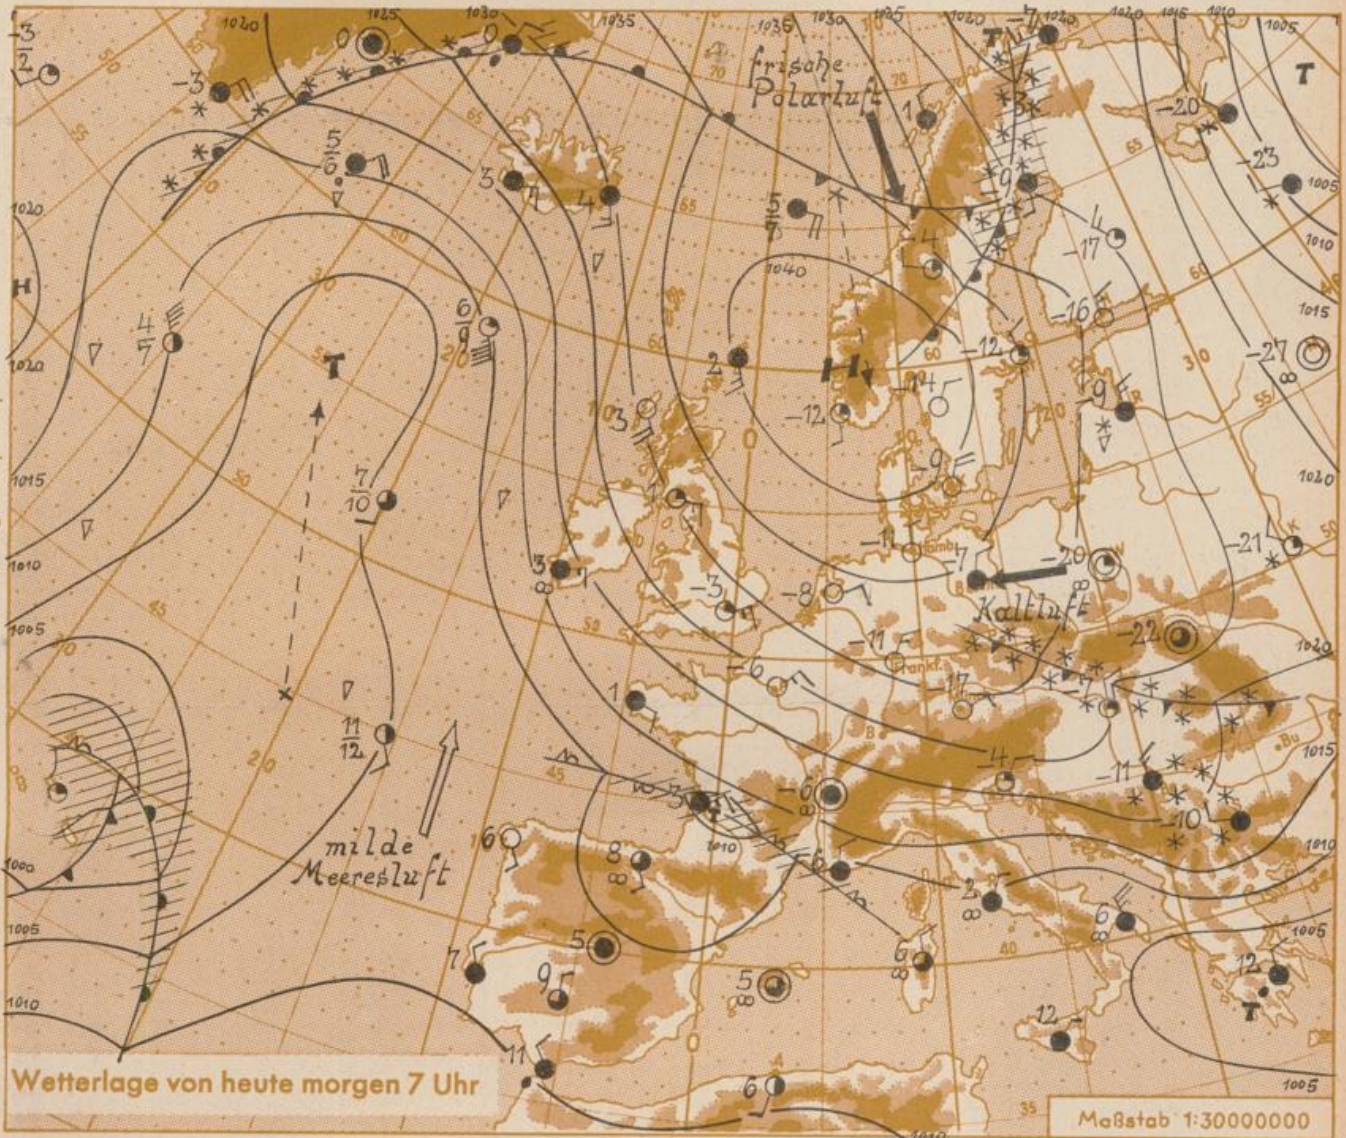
frische Polarluft

Kaltluft

milde Meeresluft

Wetterlage von heute morgen 7 Uhr

Maßstab 1:30000000

H

T

T

T

T

H

1020 1025 1030 1035 1035 1030 1025 1020 1020 1015 1010 1005

1040

1020 1020 1015 1010 1005 1000 1005 1010

1005 1010 1015 1020 1020 1015 1010 1005 1005

$-\frac{3}{2}$ -3 $\frac{5}{6}$ 0 0 3 4 $\frac{5}{7}$ 1 -3 9 -20 -23 -17 -16 -12 -27 $\frac{4}{7}$ $\frac{6}{9}$ 2 -12 -14 -9 -9 $\frac{7}{10}$ 3 -11 -7 -20 -21 3 -3 -8 -11 -22 -17 -6 1 $\frac{11}{12}$ 4 -11 -6 -10 3 6 8 -6 2 6 5 7 9 5 6 12 12 11 6

Hambg. Frankf. Bu

70 65 60 55 50 45 40 35 30 20 10 0